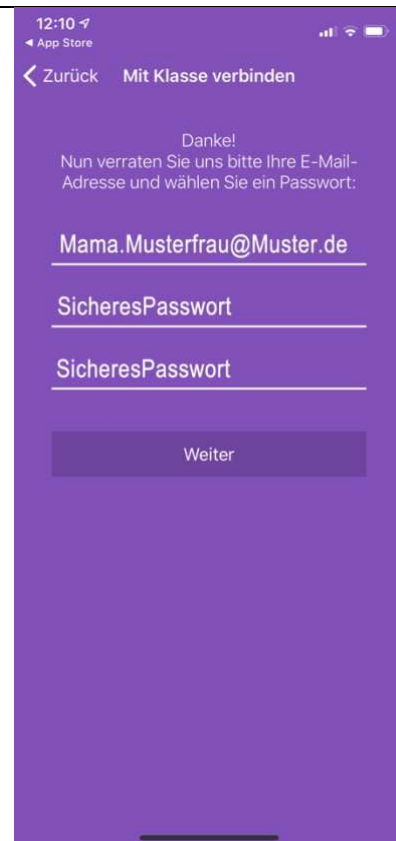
12:10
◂ App Store

Zurück Mit Klasse verbinden

Danke!
Nun verraten Sie uns bitte Ihre E-Mail-Adresse und wählen Sie ein Passwort:

Mama.Musterfrau@Muster.de

SicheresPasswort

SicheresPasswort

Weiter